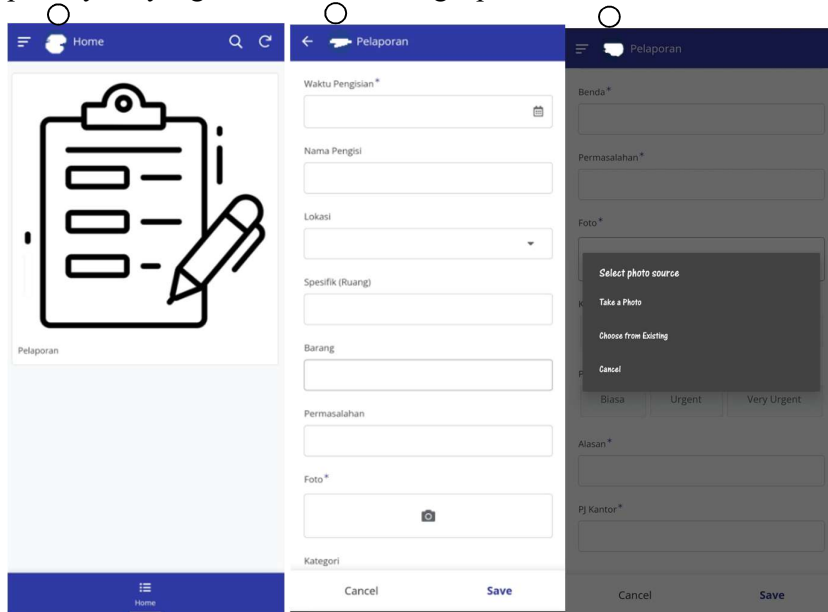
Home

Pelaporan

Home

Pelaporan

Waktu Pengisian*

Nama Pengisi

Lokasi

Spesifik (Ruang)

Barang

Permasalahan

Foto*

Kategori

Cancel Save

Pelaporan

Benda*

Permasalahan*

Foto*

Select photo source

Take a Photo

Choose from Existing

Cancel

Biasa Urgent Very Urgent

Alasan*

PJ Kantor*

Cancel Save